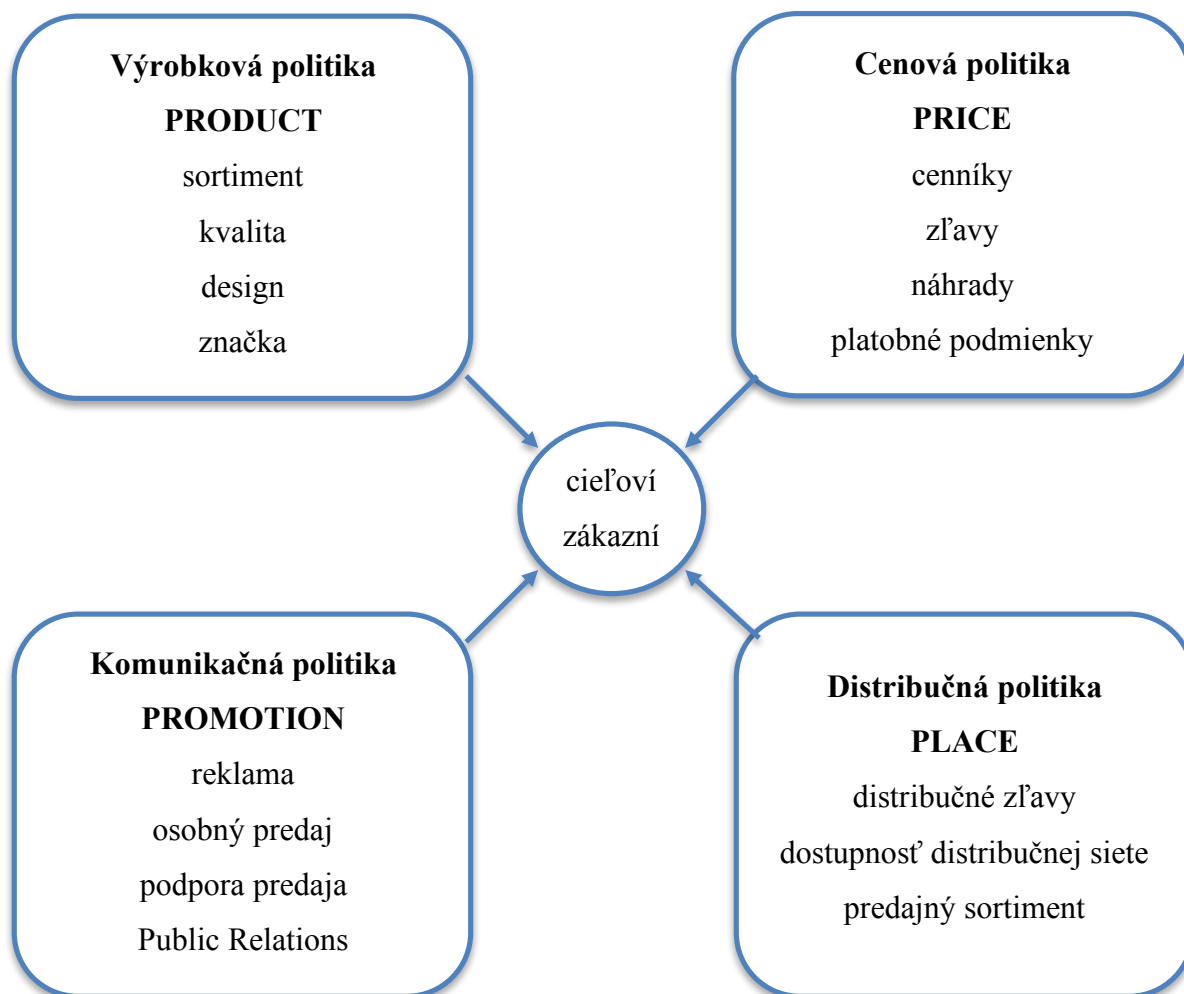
Výrobková politika
PRODUCT
sortiment
kvalita
design
značka

Cenová politika
PRICE
cenníky
zľavy
náhrady
platobné podmienky

cieľoví
zákazní

Komunikačná politika
PROMOTION
reklama
osobný predaj
podpora predaja
Public Relations

Distribučná politika
PLACE
distribučné zľavy
dostupnosť distribučnej siete
predajný sortiment